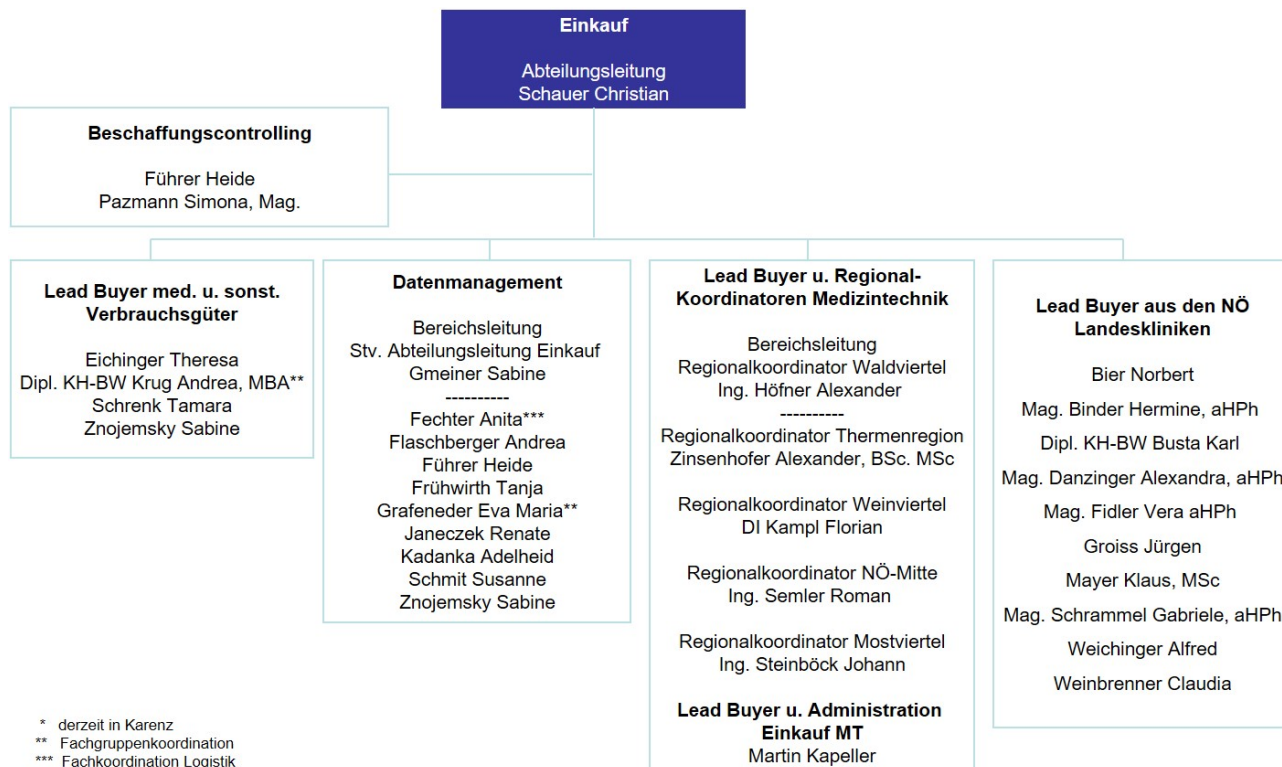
Einkauf

Abteilungsleitung
Schauer Christian

Beschaffungscontrolling

Führer Heide
Pazmann Simona, Mag.

Lead Buyer med. u. sonst. Verbrauchsgüter

Eichinger Theresa
Dipl. KH-BW Krug Andrea, MBA**
Schrenk Tamara
Znojemsky Sabine

Datenmanagement

Bereichsleitung
Stv. Abteilungsleitung Einkauf
Gmeiner Sabine
----------
Fechter Anita***
Flaschberger Andrea
Führer Heide
Frühwirth Tanja
Grafeneder Eva Maria**
Janeczek Renate
Kadanka Adelheid
Schmit Susanne
Znojemsky Sabine

Lead Buyer u. Regional-Koordinatoren Medizintechnik

Bereichsleitung
Regionalkoordinator Waldviertel
Ing. Höfner Alexander
----------
Regionalkoordinator Thermenregion
Zinsenhofer Alexander, BSc. MSc

Regionalkoordinator Weinviertel
DI Kampl Florian

Regionalkoordinator NÖ-Mitte
Ing. Semler Roman

Regionalkoordinator Mostviertel
Ing. Steinböck Johann

Lead Buyer u. Administration Einkauf MT
Martin Kapeller

Lead Buyer aus den NÖ Landeskliniken

Bier Norbert
Mag. Binder Hermine, aHPh
Dipl. KH-BW Busta Karl
Mag. Danzinger Alexandra, aHPh
Mag. Fidler Vera aHPh
Groiss Jürgen
Mayer Klaus, MSc
Mag. Schrammel Gabriele, aHPh
Weichinger Alfred
Weinbrenner Claudia

* derzeit in Karenz
** Fachgruppenkoordination
*** Fachkoordination Logistik